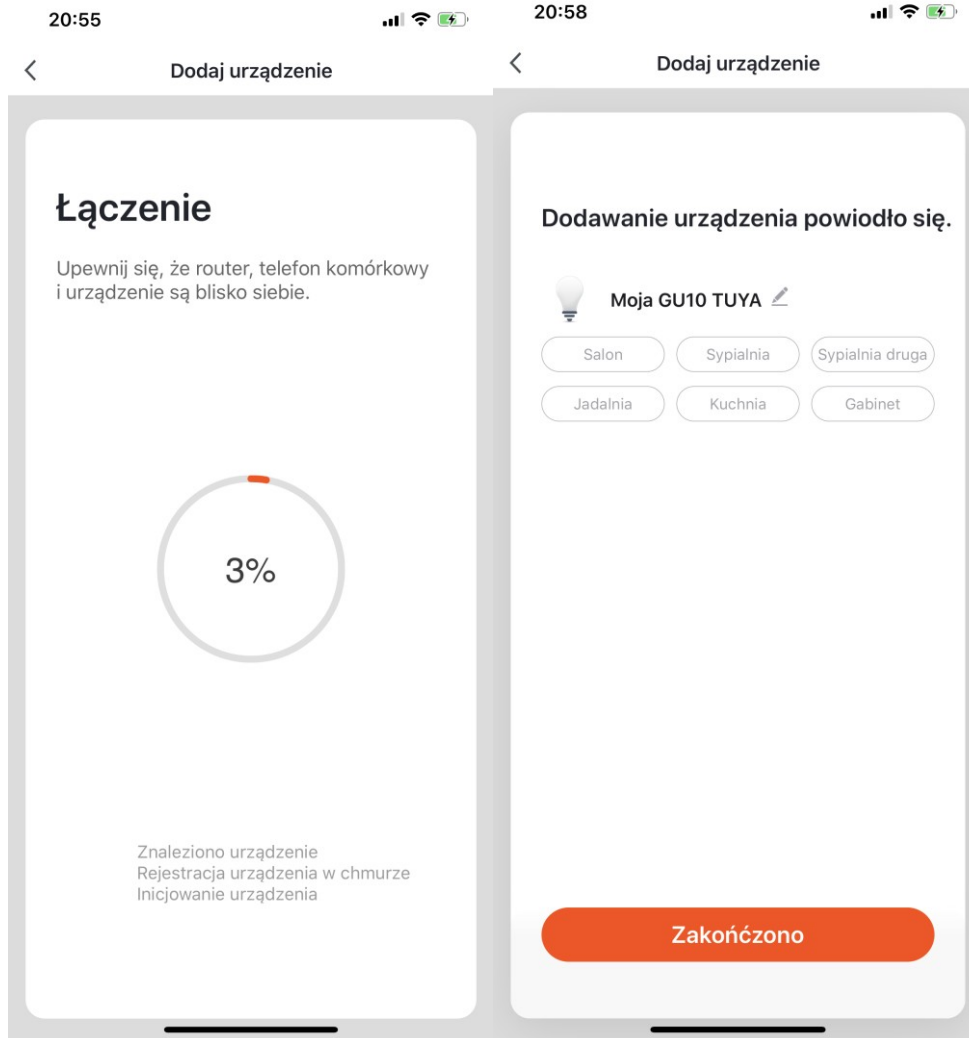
20:55

Dodaj urządzenie

Łączenie

Upewnij się, że router, telefon komórkowy i urządzenie są blisko siebie.

3%

Znaleziono urządzenie
Rejestracja urządzenia w chmurze
Inicjowanie urządzenia

20:58

Dodaj urządzenie

Dodawanie urządzenia powiodło się.

Moja GU10 TUYA

Salon
Sypialnia
Sypialnia druga
Jadalnia
Kuchnia
Gabinet

Zakończono